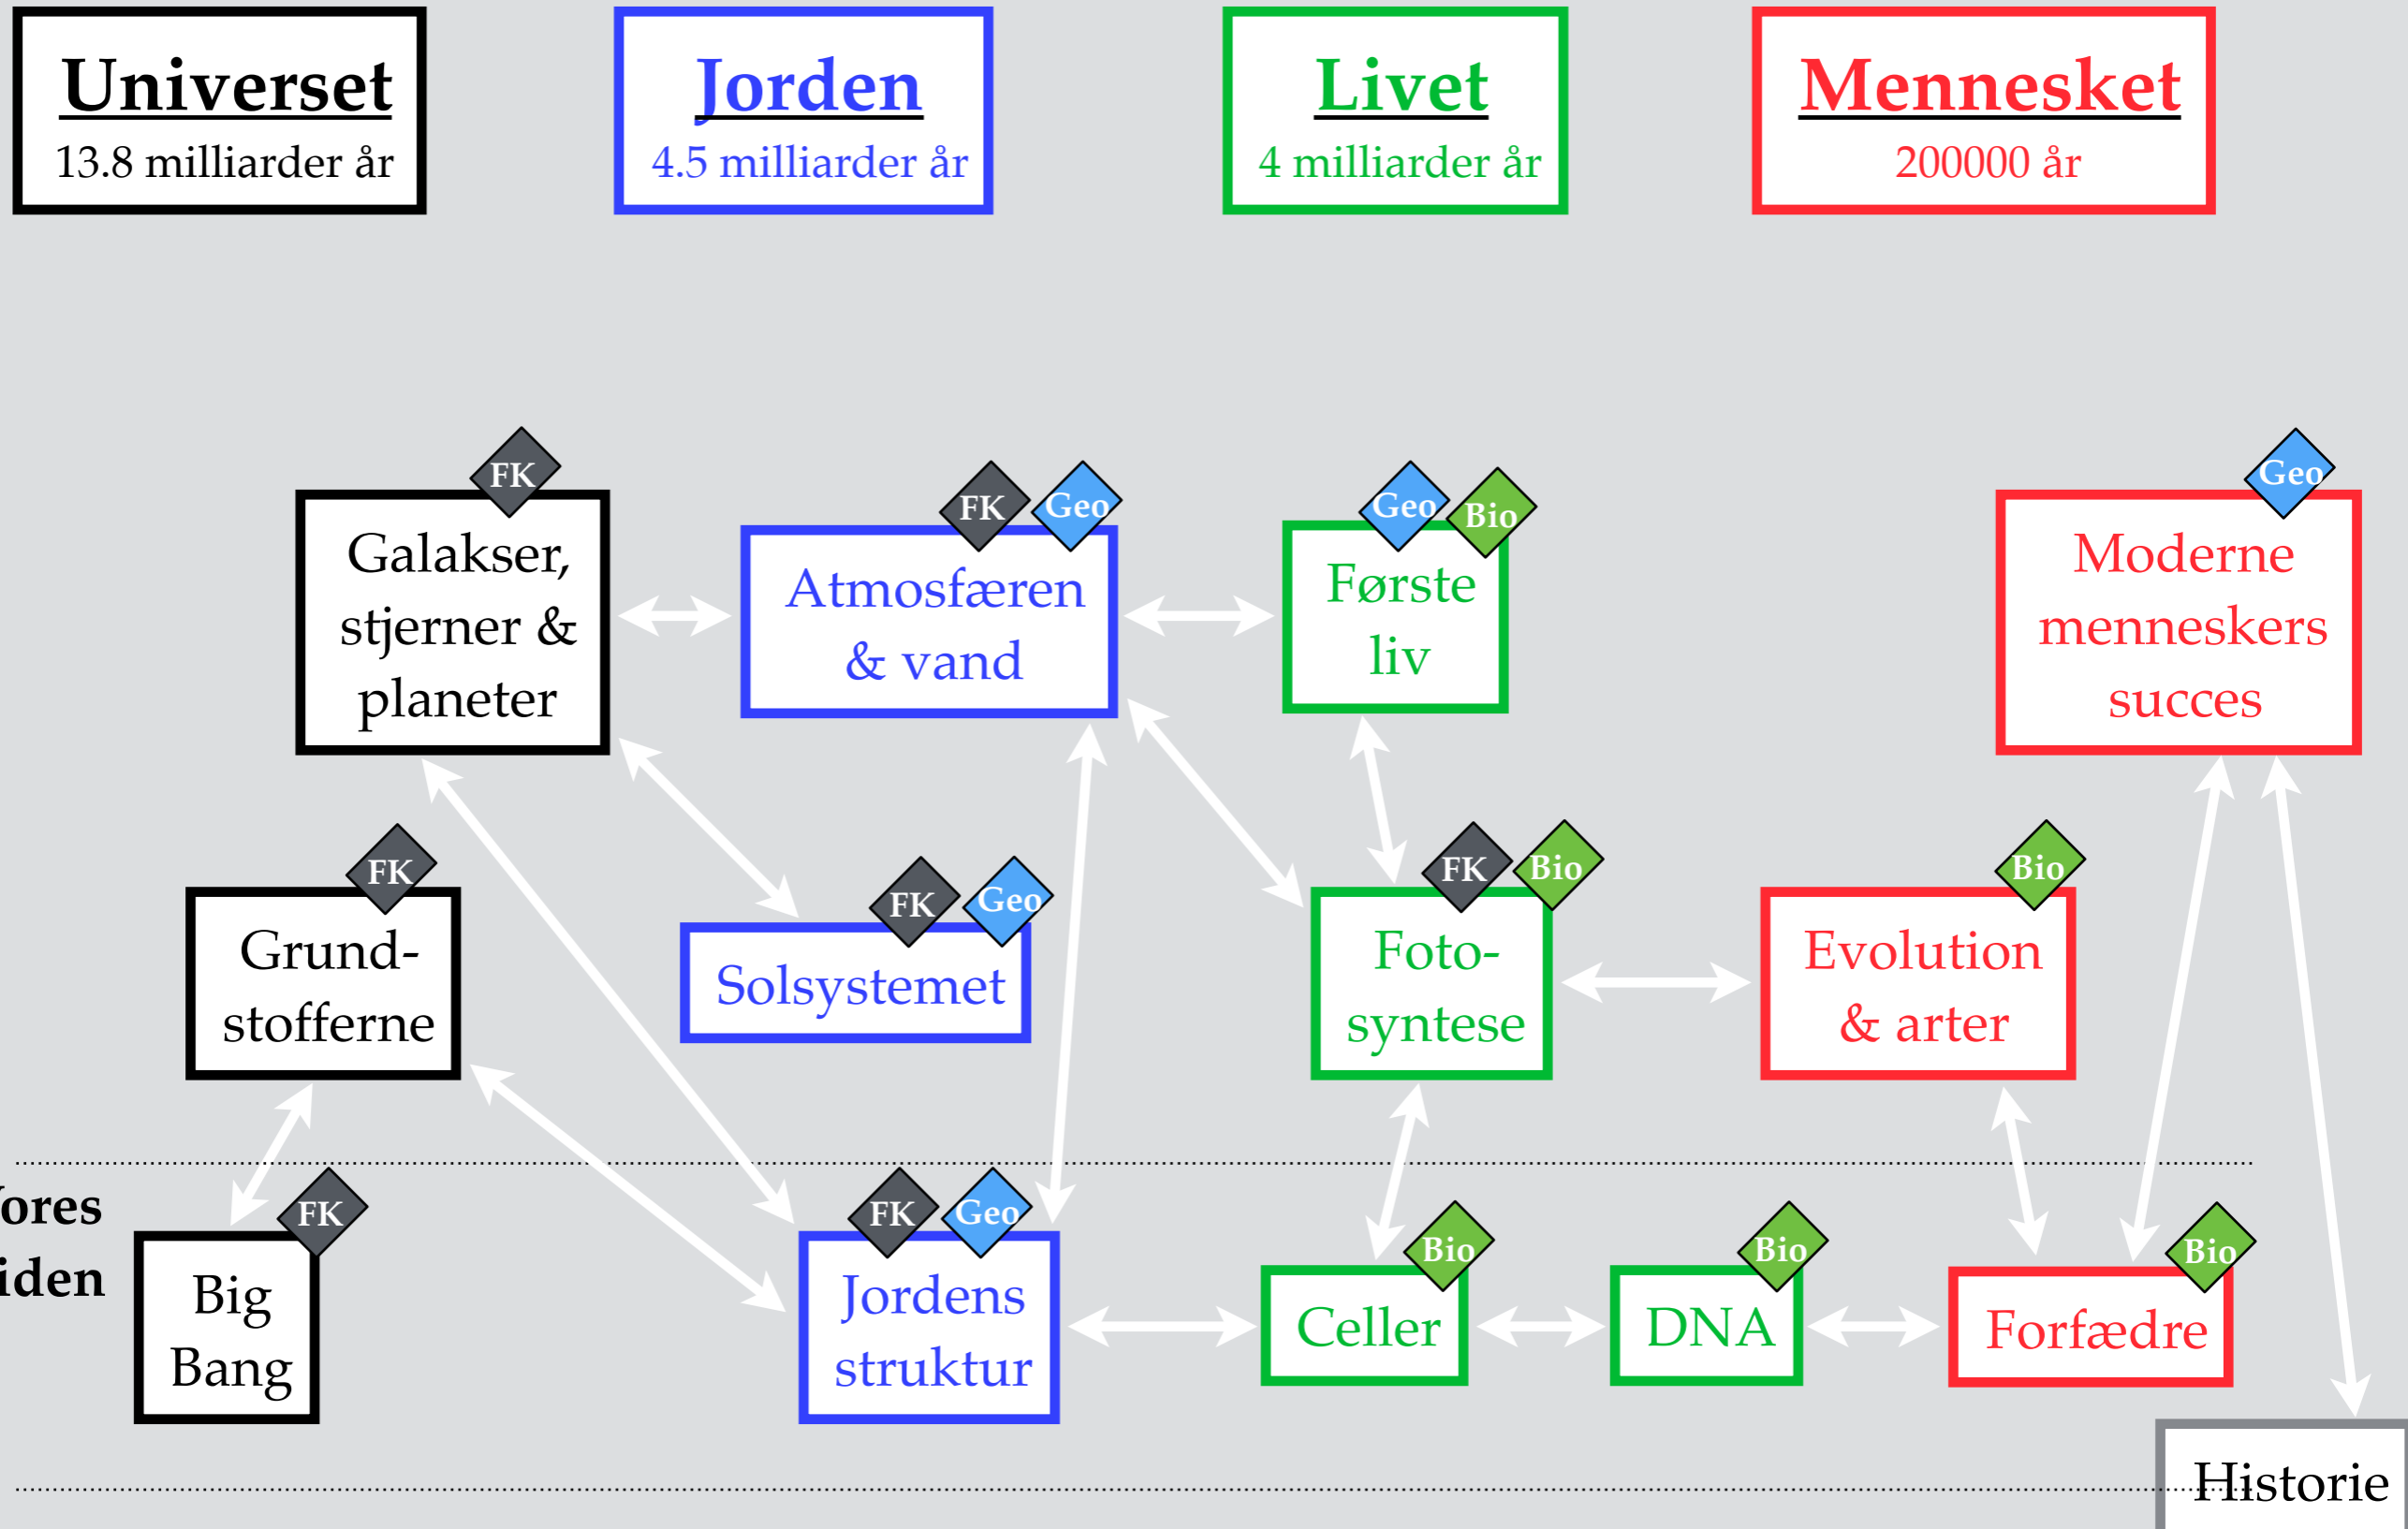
Universet
13.8 milliarder år

Jorden
4.5 milliarder år

Livet
4 milliarder år

Mennesket
200000 år

FK
Galakser, stjerner & planeter

FK Geo
Atmosfæren & vand

Geo Bio
Første liv

Geo
Moderne menneskers succes

FK
Grund-stofferne

FK Geo
Solsystemet

FK Bio
Foto-syntese

Bio
Evolution & arter

ores
iden

FK
Big Bang

FK Geo
Jordens struktur

Bio
Celler

Bio
DNA

Bio
Forfædre

Historie